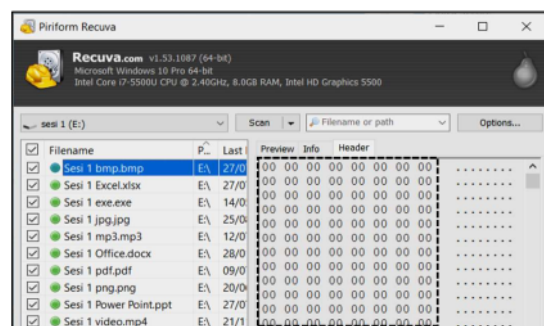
Piriform Recuva

Recuva.com v1.53.1087 (64-bit)
Microsoft Windows 10 Pro 64-bit
Intel Core i7-5500U CPU @ 2.40GHz, 8.0GB RAM, Intel HD Graphics 5500

sesi 1 (E:)
Scan
Filename or path
Options...

| | Filename | P... | Last |
|---|---|---|---|
| ☑ | Sesi 1 bmp.bmp | E:\ | 27/0 |
| ☑ | Sesi 1 Excel.xlsx | E:\ | 27/0 |
| ☑ | Sesi 1 exe.exe | E:\ | 14/0 |
| ☑ | Sesi 1 jpg.jpg | E:\ | 25/0 |
| ☑ | Sesi 1 mp3.mp3 | E:\ | 12/0 |
| ☑ | Sesi 1 Office.docx | E:\ | 28/0 |
| ☑ | Sesi 1 pdf.pdf | E:\ | 09/0 |
| ☑ | Sesi 1 png.png | E:\ | 20/0 |
| ☑ | Sesi 1 Power Point.ppt | E:\ | 27/0 |
| ☑ | Sesi 1 video.mp4 | E:\ | 21/1 |

Preview Info Header

00 00 00 00 00 00 00 00 ........
00 00 00 00 00 00 00 00 ........
00 00 00 00 00 00 00 00 ........
00 00 00 00 00 00 00 00 ........
00 00 00 00 00 00 00 00 ........
00 00 00 00 00 00 00 00 ........
00 00 00 00 00 00 00 00 ........
00 00 00 00 00 00 00 00 ........
00 00 00 00 00 00 00 00 ........
00 00 00 00 00 00 00 00 ........
00 00 00 00 00 00 00 00 ........
00 00 00 00 00 00 00 00 ........
00 00 00 00 00 00 00 00 ........
00 00 00 00 00 00 00 00 ........
00 00 00 00 00 00 00 00 ........